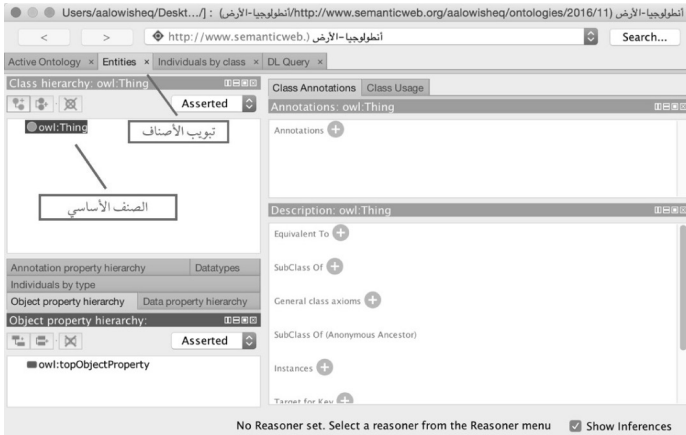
أنطولوجيا-الأرض (http://www.semanticweb.org/aalowisheq/ontologies/2016/11/أنطولوجيا-الأرض) : [/...Users/aalowisheq/Deskt

< > http://www.semanticweb.(أنطولوجيا-الأرض Search...

Active Ontology × Entities × Individuals by class × DL Query ×

Class hierarchy: owl:Thing

Asserted

owl:Thing

تبويب الأصناف

الصنف الأساسي

Annotation property hierarchy Datatypes

Individuals by type

Object property hierarchy Data property hierarchy

Object property hierarchy:

Asserted

owl:topObjectProperty

Class Annotations Class Usage

Annotations: owl:Thing

Annotations

Description: owl:Thing

Equivalent To

SubClass Of

General class axioms

SubClass Of (Anonymous Ancestor)

Instances

Target for Key

No Reasoner set. Select a reasoner from the Reasoner menu Show Inferences